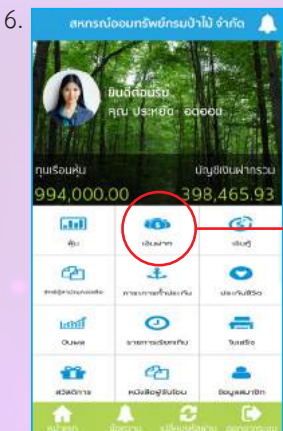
6.

สหกรณ์ออมทรัพย์กรมป่าไม้ จำกัด

ยินดีต้อนรับ
คุณ ประหยัด อดออม

ทุนเรือนหุ้น
994,000.00

บัญชีเงินฝากรวม
398,465.93

หุ้น

เงินฝาก

เงินกู้

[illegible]

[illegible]

ประกันชีวิต

ปันผล

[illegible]

ใบเสร็จ

สวัสดิการ

หนังสือผู้รับโอน

ข้อมูลสมาชิก

หน้าแรก

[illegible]

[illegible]

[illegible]